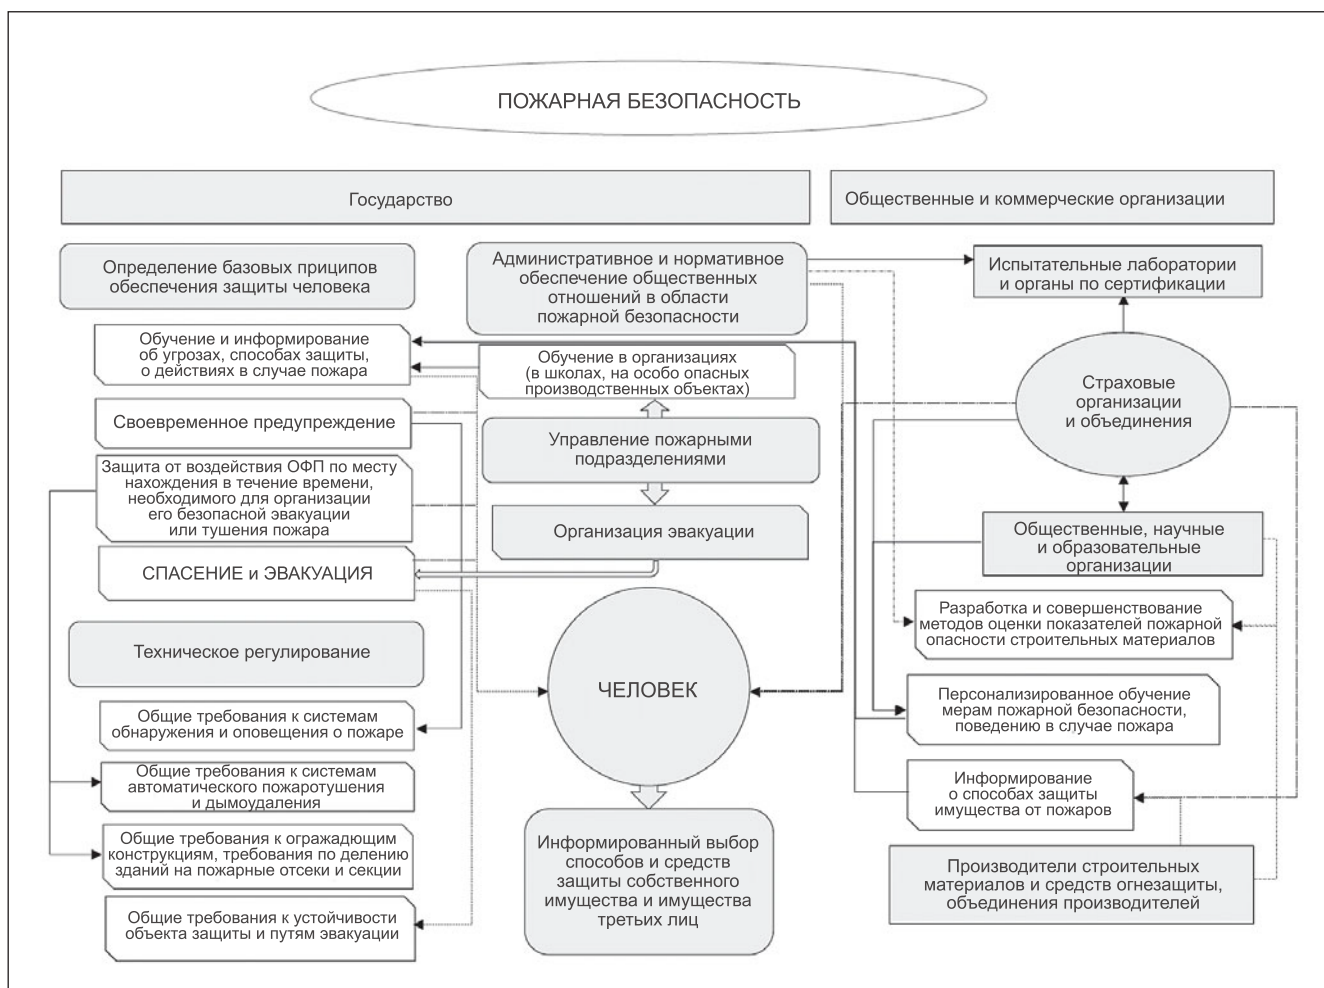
ПОЖАРНАЯ БЕЗОПАСНОСТЬ

Государство

Общественные и коммерческие организации

Определение базовых приципов обеспечения защиты человека

Административное и нормативное обеспечение общественных отношений в области пожарной безопасности

Испытательные лаборатории и органы по сертификации

Обучение и информирование об угрозах, способах защиты, о действиях в случае пожара

Обучение в организациях (в школах, на особо опасных производственных объектах)

Страховые организации и объединения

Своевременное предупреждение

Управление пожарными подразделениями

Защита от воздействия ОФП по месту нахождения в течение времени, необходимого для организации его безопасной эвакуации или тушения пожара

Организация эвакуации

Общественные, научные и образовательные организации

СПАСЕНИЕ и ЭВАКУАЦИЯ

Разработка и совершенствование методов оценки показателей пожарной опасности строительных материалов

Техническое регулирование

ЧЕЛОВЕК

Персонализированное обучение мерам пожарной безопасности, поведению в случае пожара

Общие требования к системам обнаружения и оповещения о пожаре

Общие требования к системам автоматического пожаротушения и дымоудаления

Информирование о способах защиты имущества от пожаров

Общие требования к ограждающим конструкциям, требования по делению зданий на пожарные отсеки и секции

Информированный выбор способов и средств защиты собственного имущества и имущества третьих лиц

Производители строительных материалов и средств огнезащиты, объединения производителей

Общие требования к устойчивости объекта защиты и путям эвакуации